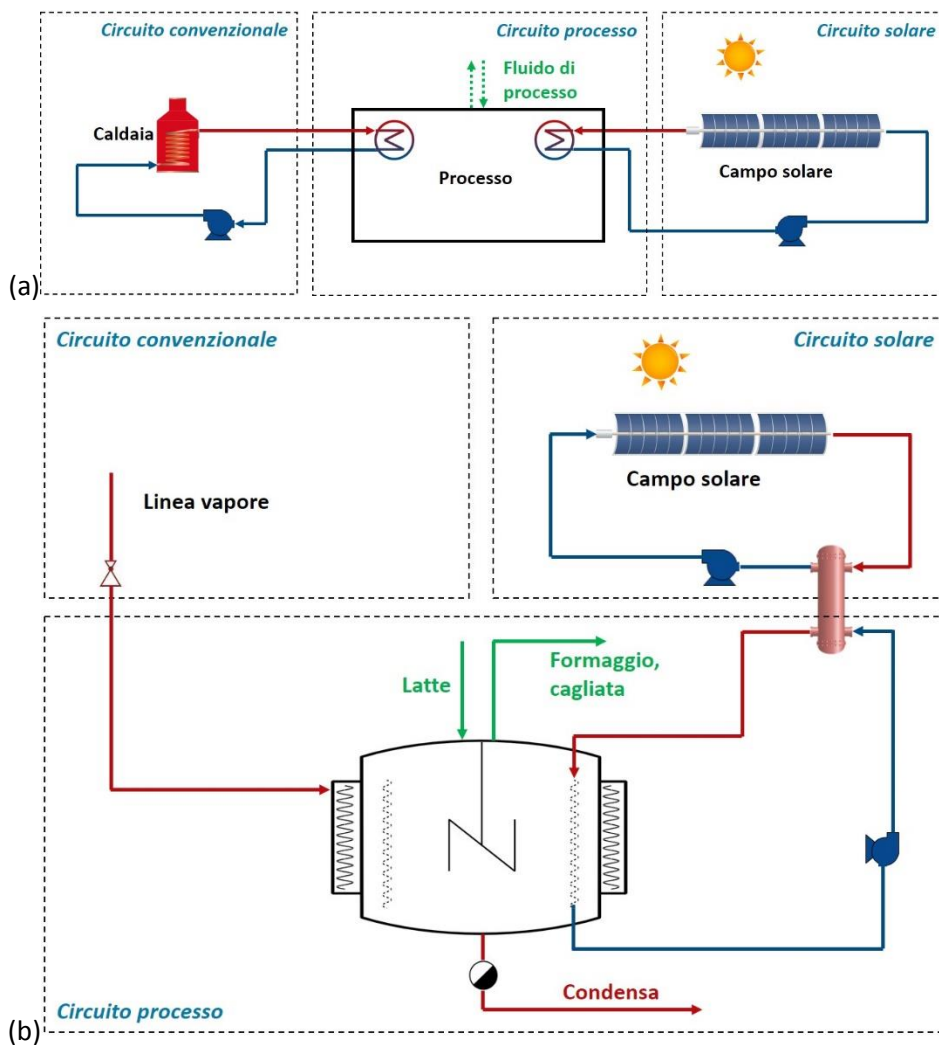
Circuito convenzionale

Circuito processo

Circuito solare

Fluido di processo

Caldaia

Processo

Campo solare

(a)

Circuito convenzionale

Circuito solare

Campo solare

Linea vapore

Latte

Formaggio, cagliata

Condensa

Circuito processo

(b)